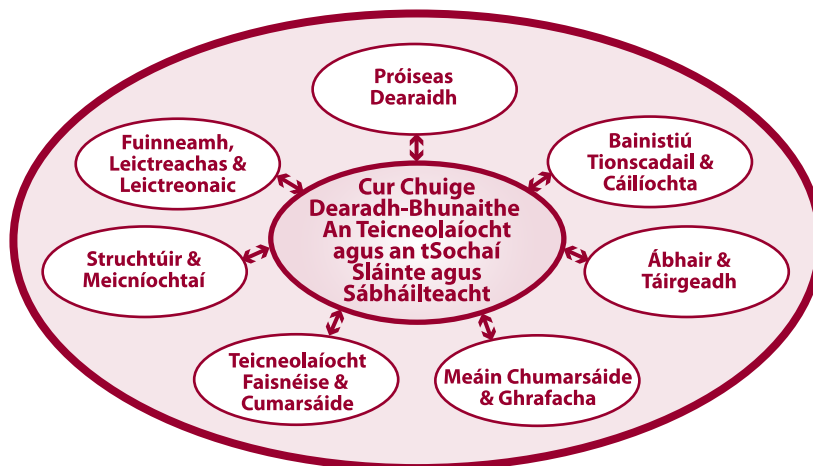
Próiseas Dearaidh

Fuinneamh, Leictreachas & Leictreonaic

Bainistiú Tionscadail & Cáilíochta

Cur Chuige Dearadh-Bhunaithe
An Teicneolaíocht agus an tSochaí
Sláinte agus Sábháilteacht

Struchtúir & Meicníochtaí

Ábhair & Táirgeadh

Teicneolaíocht Faisnéise & Cumarsáide

Meáin Chumarsáide & Ghrafacha